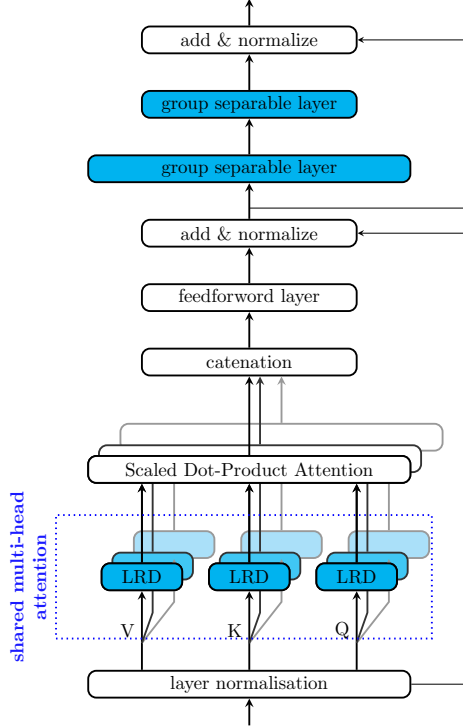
add & normalize

group separable layer

group separable layer

add & normalize

feedforword layer

catenation

Scaled Dot-Product Attention

shared multi-head attention

LRD

LRD

LRD

V

K

Q

layer normalisation